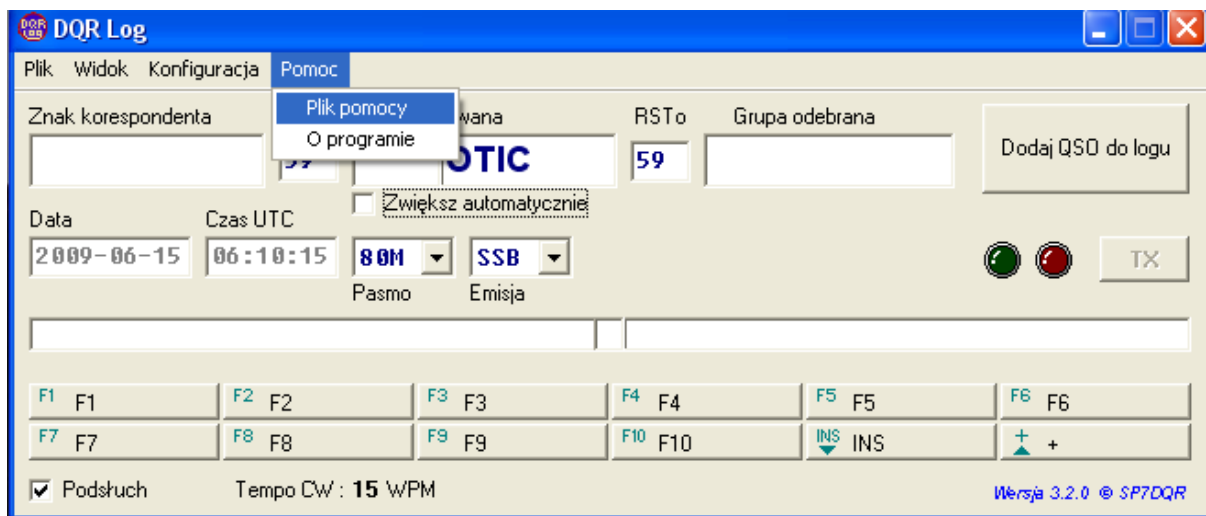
DQR Log

Plik Widok Konfiguracja Pomoc

Plik pomocy
O programie

Znak korespondenta
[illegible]wana
OTIC
RSTo
59
Grupa odebrana
Dodaj QSO do logu

Zwiększ automatycznie

Data
2009-06-15
Czas UTC
06:10:15
80M
Pasmo
SSB
Emisja

TX

F1 F1
F2 F2
F3 F3
F4 F4
F5 F5
F6 F6
F7 F7
F8 F8
F9 F9
F10 F10
INS INS
+ +

Podsłuch
Tempo CW : 15 WPM
Wersja 3.2.0 © SP7DQR